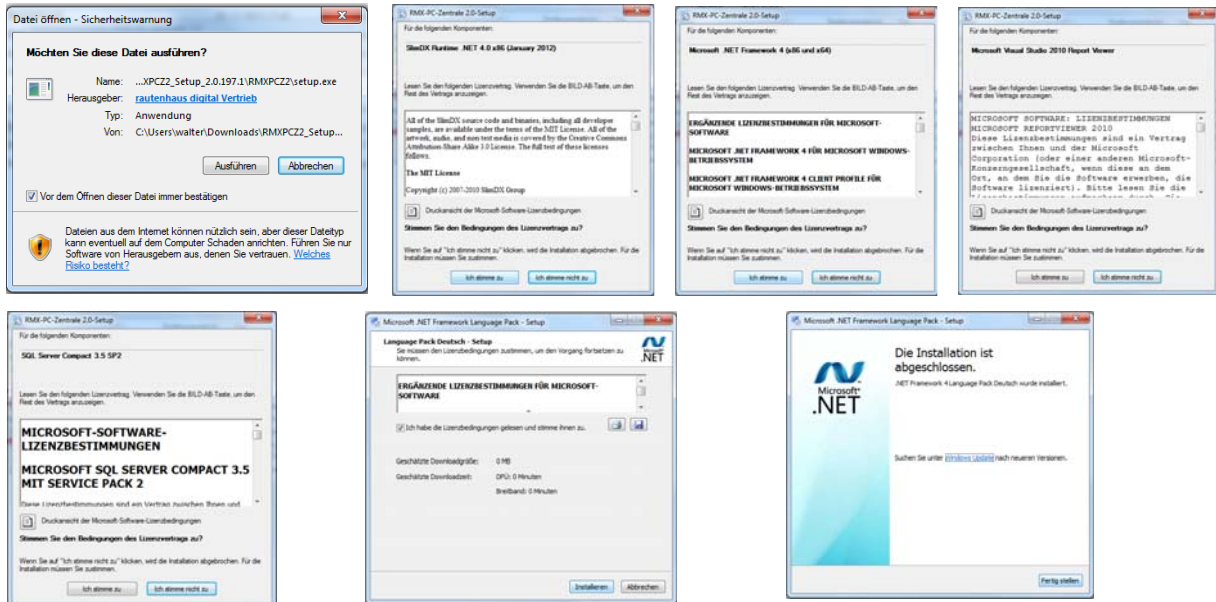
Datei öffnen - Sicherheitswarnung

Möchten Sie diese Datei ausführen?

Name: ...XPCZ2_Setup_2.0.197.1\RMXPCZ2\setup.exe
Herausgeber: rautenhaus digital Vertrieb
Typ: Anwendung
Von: C:\Users\walter\Downloads\RMXPCZ2_Setup...

Ausführen Abbrechen

Vor dem Öffnen dieser Datei immer bestätigen

Dateien aus dem Internet können nützlich sein, aber dieser Dateityp kann eventuell auf dem Computer Schaden anrichten. Führen Sie nur Software von Herausgebern aus, denen Sie vertrauen. Welches Risiko besteht?

RMX-PC-Zentrale 2.0-Setup

Für die folgenden Komponenten:

SlimDX Runtime .NET 4.0 x86 (January 2012)

Lesen Sie den folgenden Lizenzvertrag. Verwenden Sie die BILD-AB-Taste, um den Rest des Vertrags anzuzeigen.

All of the SlimDX source code and binaries, including all developer samples, are available under the terms of the MIT License. All of the artwork, audio, and non test media is covered by the Creative Commons Attribution-Share Alike 3.0 License. The full text of these licenses follows.

The MIT License

Copyright (c) 2007-2010 SlimDX Group

Druckansicht der Microsoft-Software-Lizenzbedingungen

Stimmen Sie den Bedingungen des Lizenzvertrags zu?

Wenn Sie auf "Ich stimme nicht zu" klicken, wird die Installation abgebrochen. Für die Installation müssen Sie zustimmen.

Ich stimme zu Ich stimme nicht zu

RMX-PC-Zentrale 2.0-Setup

Für die folgenden Komponenten:

Microsoft .NET Framework 4 (x86 und x64)

Lesen Sie den folgenden Lizenzvertrag. Verwenden Sie die BILD-AB-Taste, um den Rest des Vertrags anzuzeigen.

ERGÄNZENDE LIZENZBESTIMMUNGEN FÜR MICROSOFT-SOFTWARE

MICROSOFT .NET FRAMEWORK 4 FÜR MICROSOFT WINDOWS-BETRIEBSSYSTEM

MICROSOFT .NET FRAMEWORK 4 CLIENT PROFILE FÜR MICROSOFT WINDOWS-BETRIEBSSYSTEM

Druckansicht der Microsoft-Software-Lizenzbedingungen

Stimmen Sie den Bedingungen des Lizenzvertrags zu?

Wenn Sie auf "Ich stimme nicht zu" klicken, wird die Installation abgebrochen. Für die Installation müssen Sie zustimmen.

Ich stimme zu Ich stimme nicht zu

RMX-PC-Zentrale 2.0-Setup

Für die folgenden Komponenten:

Microsoft Visual Studio 2010 Report Viewer

Lesen Sie den folgenden Lizenzvertrag. Verwenden Sie die BILD-AB-Taste, um den Rest des Vertrags anzuzeigen.

MICROSOFT SOFTWARE: LIZENZBESTIMMUNGEN
MICROSOFT REPORTVIEWER 2010
Diese Lizenzbestimmungen sind ein Vertrag zwischen Ihnen und der Microsoft Corporation (oder einer anderen Microsoft-Konzerngesellschaft, wenn diese an Ihrem Ort, an dem Sie die Software erwerben, die Software lizenziert). Bitte lesen Sie die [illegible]

Druckansicht der Microsoft-Software-Lizenzbedingungen

Stimmen Sie den Bedingungen des Lizenzvertrags zu?

Wenn Sie auf "Ich stimme nicht zu" klicken, wird die Installation abgebrochen. Für die Installation müssen Sie zustimmen.

Ich stimme zu Ich stimme nicht zu

RMX-PC-Zentrale 2.0-Setup

Für die folgenden Komponenten:

SQL Server Compact 3.5 SP2

Lesen Sie den folgenden Lizenzvertrag. Verwenden Sie die BILD-AB-Taste, um den Rest des Vertrags anzuzeigen.

MICROSOFT-SOFTWARE-LIZENZBESTIMMUNGEN

MICROSOFT SQL SERVER COMPACT 3.5 MIT SERVICE PACK 2

Diese Lizenzbestimmungen sind ein Vertrag zwischen Ihnen und

Druckansicht der Microsoft-Software-Lizenzbedingungen

Stimmen Sie den Bedingungen des Lizenzvertrags zu?

Wenn Sie auf "Ich stimme nicht zu" klicken, wird die Installation abgebrochen. Für die Installation müssen Sie zustimmen.

Ich stimme zu Ich stimme nicht zu

Microsoft .NET Framework Language Pack - Setup

Language Pack Deutsch - Setup
Sie müssen den Lizenzbedingungen zustimmen, um den Vorgang fortsetzen zu können.

.NET

ERGÄNZENDE LIZENZBESTIMMUNGEN FÜR MICROSOFT-SOFTWARE

Ich habe die Lizenzbedingungen gelesen und stimme ihnen zu.

Geschätzte Downloadgröße: 0 MB
Geschätzte Downloadzeit: DFÜ: 0 Minuten
Breitband: 0 Minuten

Installieren Abbrechen

Microsoft .NET Framework Language Pack - Setup

Microsoft .NET

Die Installation ist abgeschlossen.

.NET Framework 4 Language Pack Deutsch wurde installiert.

Suchen Sie unter Windows Update nach neueren Versionen.

Fertig stellen